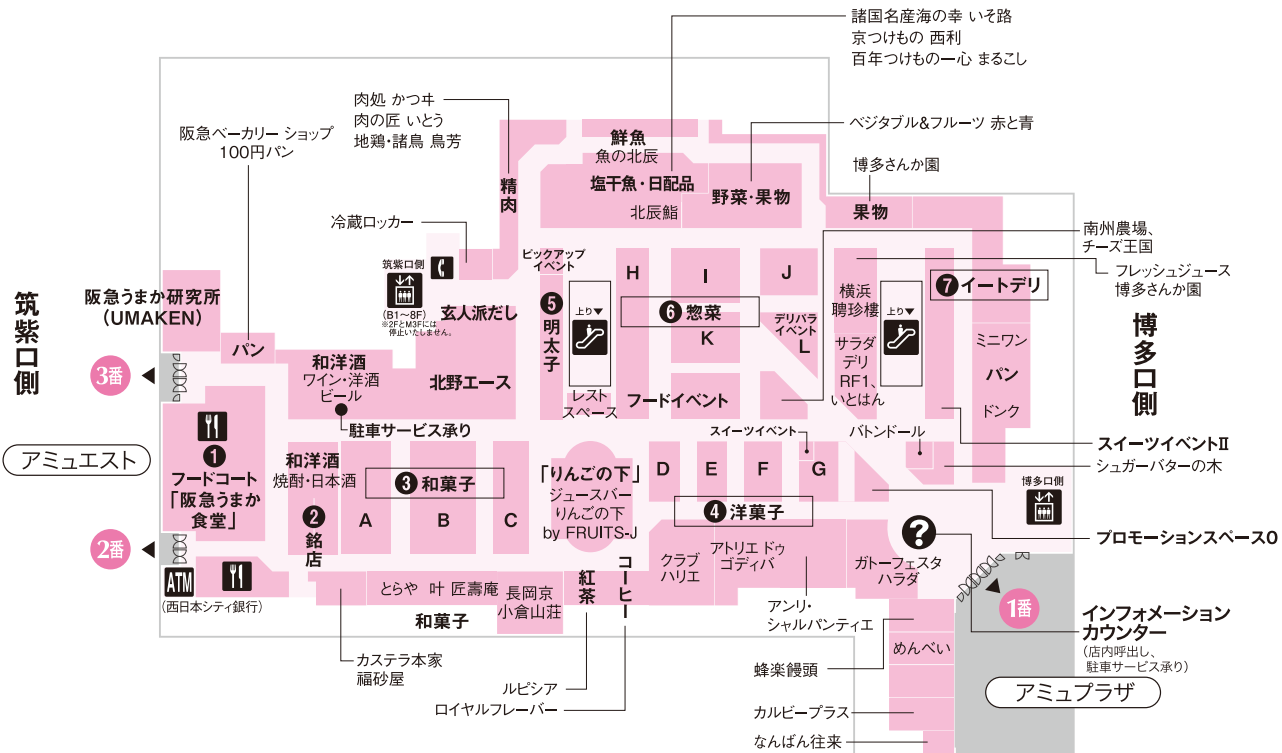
諸国名産海の幸 いそ路
京つけもの 西利
百年つけもの一心 まるこし

肉処 かつ井
肉の匠 いとう
地鶏・諸鳥 鳥芳

阪急ベーカリー ショップ
100円パン

ベジタブル&フルーツ 赤と青

博多さんか園

鮮魚
魚の北辰
塩干魚・日配品
北辰鮨

野菜・果物

果物

精肉

冷蔵ロッカー

南州農場、
チーズ王国

フレッシュジュース
博多さんか園

筑紫口側
(B1～8F)
※2FとM3Fには停止いたしません。

ピックアップイベント

H
I
J

横浜
聘珍樓

7 イートデリ

筑紫口側

阪急うまか研究所
(UMAKEN)

玄人派だし

5 明太子

上り▼

6 惣菜

K

デリバラ
イベント
L

サラダ
デリ
RF1、
いとはん

上り▼

ミニワン

パン

ドンク

博多口側

3番

パン

和洋酒
ワイン・洋酒
ビール

北野エース

レスト
スペース

フードイベント

駐車サービス承り

スイーツイベント

バトンドール

スイーツイベントⅡ

アミュエスト

1 フードコート
「阪急うまか食堂」

和洋酒
焼酎・日本酒

3 和菓子

A
B
C

「りんごの下」
ジュースバー
りんごの下
by FRUITS-J

D
E
F
G

シュガーバターの木

博多口側

4 洋菓子

プロモーションスペース0

2番

2 銘店

クラブ
ハリエ

アトリエ ドゥ
ゴディバ

ガトーフェスタ
ハラダ

?

ATM
(西日本シティ銀行)

とらや 叶 匠壽庵

長岡京
小倉山荘

紅茶

コーヒー

1番

インフォメーション
カウンター
(店内呼出し、
駐車サービス承り)

和菓子

アンリ・
シャルパンティエ

めんべい

カステラ本家
福砂屋

蜂楽饅頭

アミュプラザ

ルピシア
ロイヤルフレーバー

カルビープラス

なんばん往来